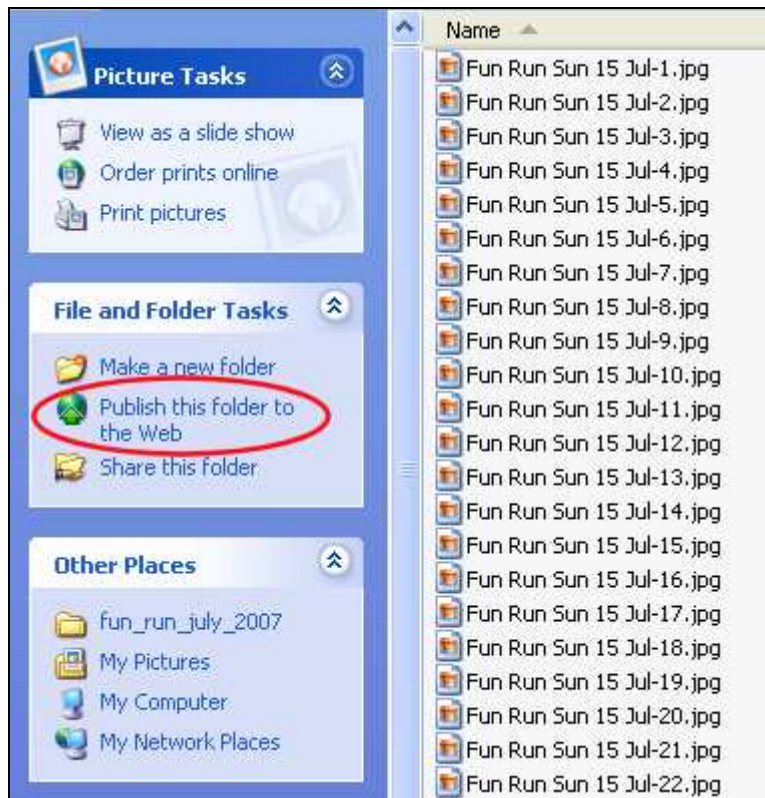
Picture Tasks

View as a slide show
Order prints online
Print pictures

File and Folder Tasks

Make a new folder
Publish this folder to the Web
Share this folder

Other Places

fun_run_july_2007
My Pictures
My Computer
My Network Places

Name

Fun Run Sun 15 Jul-1.jpg
Fun Run Sun 15 Jul-2.jpg
Fun Run Sun 15 Jul-3.jpg
Fun Run Sun 15 Jul-4.jpg
Fun Run Sun 15 Jul-5.jpg
Fun Run Sun 15 Jul-6.jpg
Fun Run Sun 15 Jul-7.jpg
Fun Run Sun 15 Jul-8.jpg
Fun Run Sun 15 Jul-9.jpg
Fun Run Sun 15 Jul-10.jpg
Fun Run Sun 15 Jul-11.jpg
Fun Run Sun 15 Jul-12.jpg
Fun Run Sun 15 Jul-13.jpg
Fun Run Sun 15 Jul-14.jpg
Fun Run Sun 15 Jul-15.jpg
Fun Run Sun 15 Jul-16.jpg
Fun Run Sun 15 Jul-17.jpg
Fun Run Sun 15 Jul-18.jpg
Fun Run Sun 15 Jul-19.jpg
Fun Run Sun 15 Jul-20.jpg
Fun Run Sun 15 Jul-21.jpg
Fun Run Sun 15 Jul-22.jpg